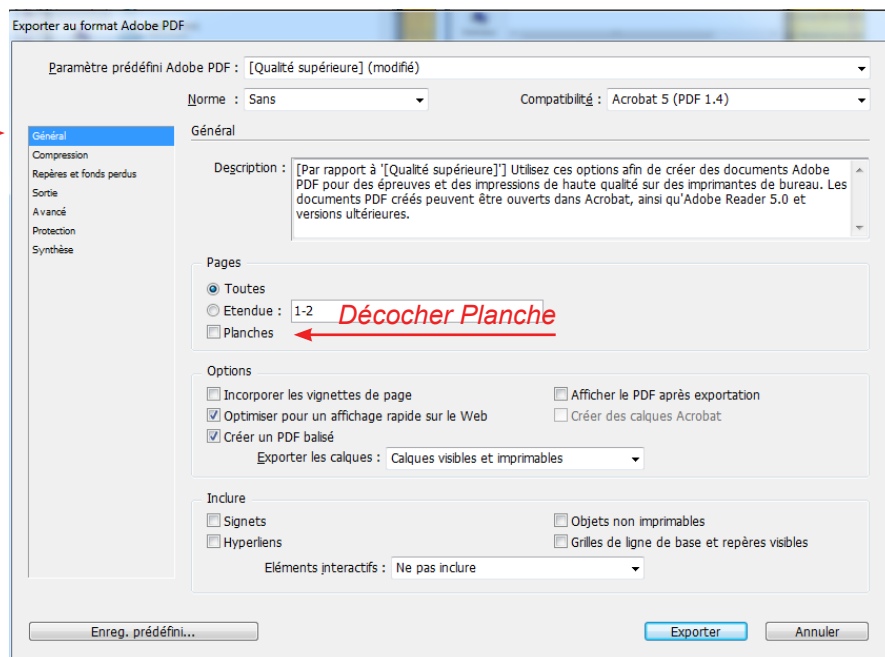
Exporter au format Adobe PDF

Paramètre prédéfini Adobe PDF : [Qualité supérieure] (modifié)

Norme : Sans

Compatibilité : Acrobat 5 (PDF 1.4)

Général
Compression
Repères et fonds perdus
Sortie
Avancé
Protection
Synthèse

Général

Description : [Par rapport à '[Qualité supérieure]'] Utilisez ces options afin de créer des documents Adobe PDF pour des épreuves et des impressions de haute qualité sur des imprimantes de bureau. Les documents PDF créés peuvent être ouverts dans Acrobat, ainsi qu'Adobe Reader 5.0 et versions ultérieures.

Pages
Toutes
Etendue : 1-2
Planches

Décocher Planche

Options
Incorporer les vignettes de page
Optimiser pour un affichage rapide sur le Web
Créer un PDF balisé
Exporter les calques : Calques visibles et imprimables
Afficher le PDF après exportation
Créer des calques Acrobat

Inclure
Signets
Hyperliens
Objets non imprimables
Grilles de ligne de base et repères visibles
Eléments interactifs : Ne pas inclure

Enreg. prédéfini...
Exporter
Annuler